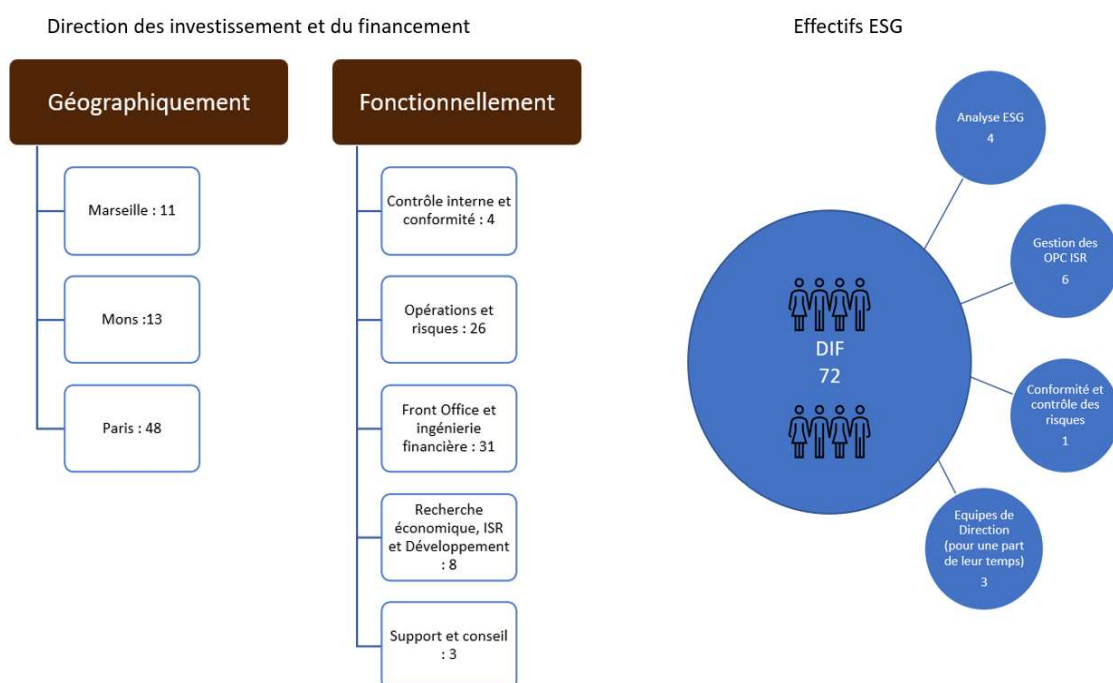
Direction des investissement et du financement

Géographiquement

Marseille : 11

Mons :13

Paris : 48

Fonctionnellement

Contrôle interne et conformité : 4

Opérations et risques : 26

Front Office et ingénierie financière : 31

Recherche économique, ISR et Développement : 8

Support et conseil : 3

Effectifs ESG

DIF
72

Analyse ESG
4

Gestion des OPC ISR
6

Conformité et contrôle des risques
1

Equipes de Direction (pour une part de leur temps)
3